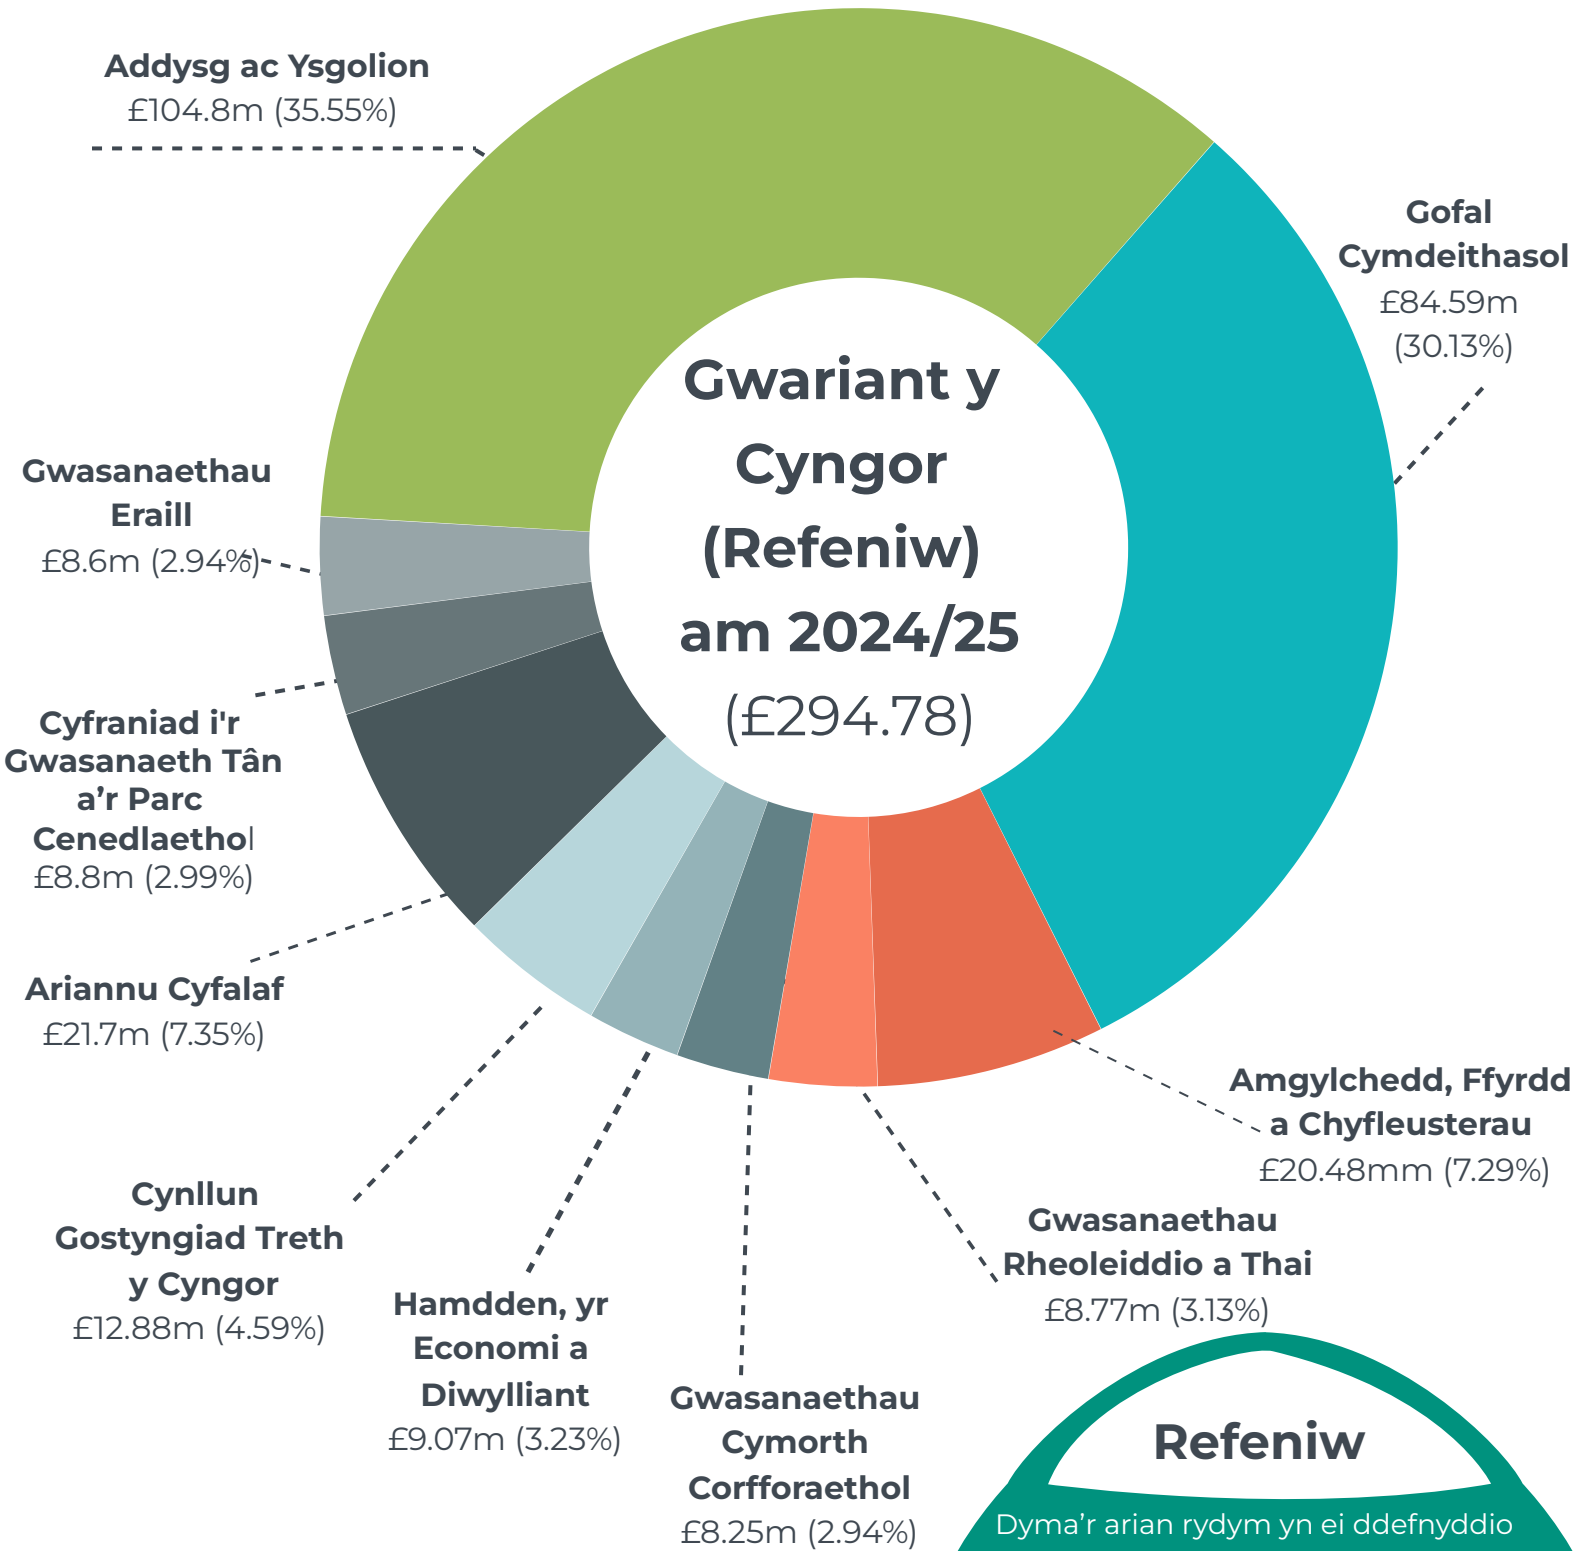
Addysg ac Ysgolion
£104.8m (35.55%)

Gofal Cymdeithasol
£84.59m
(30.13%)

Gwariant y Cyngor (Refeniw) am 2024/25
(£294.78)

Gwasanaethau Eraill
£8.6m (2.94%)

Cyfraniad i'r Gwasanaeth Tân a’r Parc Cenedlaethol
£8.8m (2.99%)

Ariannu Cyfalaf
£21.7m (7.35%)

Amgylchedd, Ffyrdd a Chyfleusterau
£20.48mm (7.29%)

Cynllun Gostyngiad Treth y Cyngor
£12.88m (4.59%)

Gwasanaethau Rheoleiddio a Thai
£8.77m (3.13%)

Hamdden, yr Economi a Diwylliant
£9.07m (3.23%)

Gwasanaethau Cymorth Corfforaethol
£8.25m (2.94%)

Refeniw
Dyma’r arian rydym yn ei ddefnyddio